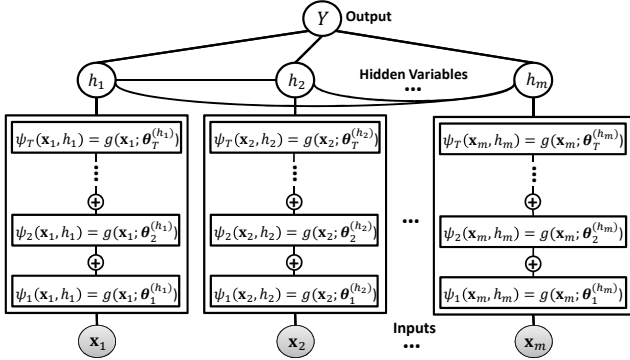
$Y$ Output

$h_1$ $h_2$ Hidden Variables ... $h_m$

$\psi_T(\mathbf{x}_1, h_1) = g(\mathbf{x}_1; \boldsymbol{\theta}_T^{(h_1)})$

$\psi_2(\mathbf{x}_1, h_1) = g(\mathbf{x}_1; \boldsymbol{\theta}_2^{(h_1)})$

$\psi_1(\mathbf{x}_1, h_1) = g(\mathbf{x}_1; \boldsymbol{\theta}_1^{(h_1)})$

$\psi_T(\mathbf{x}_2, h_2) = g(\mathbf{x}_2; \boldsymbol{\theta}_T^{(h_2)})$

$\psi_2(\mathbf{x}_2, h_2) = g(\mathbf{x}_2; \boldsymbol{\theta}_2^{(h_2)})$

$\psi_1(\mathbf{x}_2, h_2) = g(\mathbf{x}_2; \boldsymbol{\theta}_1^{(h_2)})$

...

$\psi_T(\mathbf{x}_m, h_m) = g(\mathbf{x}_m; \boldsymbol{\theta}_T^{(h_m)})$

$\psi_2(\mathbf{x}_m, h_m) = g(\mathbf{x}_m; \boldsymbol{\theta}_2^{(h_m)})$

$\psi_1(\mathbf{x}_m, h_m) = g(\mathbf{x}_m; \boldsymbol{\theta}_1^{(h_m)})$

$\mathbf{x}_1$ $\mathbf{x}_2$ Inputs ... $\mathbf{x}_m$